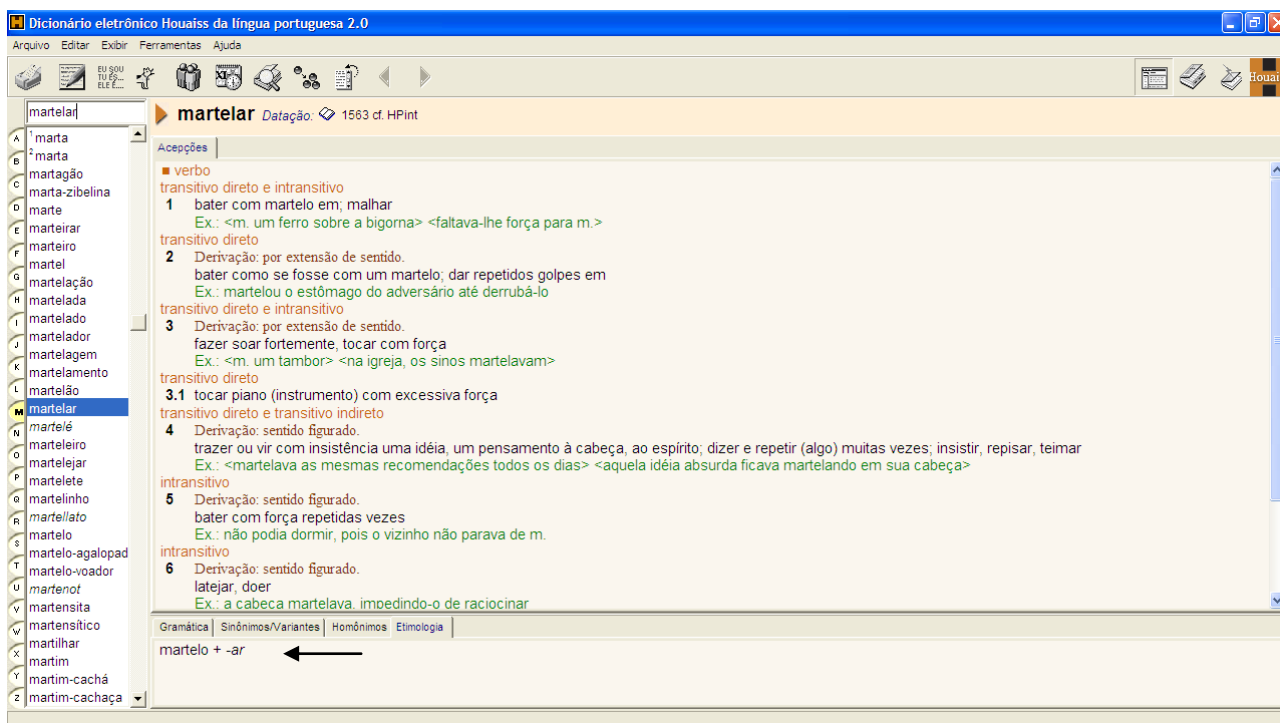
Dicionário eletrônico Houaiss da língua portuguesa 2.0

Arquivo Editar Exibir Ferramentas Ajuda

EU SOU TU ÉS... ELE É...

Houaiss

martelar

A B C D E F G H I J K L M N O P Q R S T U V W X Y Z

¹marta
²marta
martagão
marta-zibelina
marte
marteirar
marteiro
martel
martelação
martelada
martelado
martelador
martelagem
martelamento
martelão
martelar
martelé
marteleiro
martelejar
martelete
martelinho
martellato
martelo
martelo-agalopad
martelo-voador
martenot
martensita
martensítico
martilhar
martim
martim-cachá
martim-cachaça

martelar Datação: 1563 cf. HPint

Acepções

■ verbo
transitivo direto e intransitivo
1 bater com martelo em; malhar
Ex.: <m. um ferro sobre a bigorna> <faltava-lhe força para m.>
transitivo direto
2 Derivação: por extensão de sentido.
bater como se fosse com um martelo; dar repetidos golpes em
Ex.: martelou o estômago do adversário até derrubá-lo
transitivo direto e intransitivo
3 Derivação: por extensão de sentido.
fazer soar fortemente, tocar com força
Ex.: <m. um tambor> <na igreja, os sinos martelavam>
transitivo direto
3.1 tocar piano (instrumento) com excessiva força
transitivo direto e transitivo indireto
4 Derivação: sentido figurado.
trazer ou vir com insistência uma idéia, um pensamento à cabeça, ao espírito; dizer e repetir (algo) muitas vezes; insistir, repisar, teimar
Ex.: <martelava as mesmas recomendações todos os dias> <aquela idéia absurda ficava martelando em sua cabeça>
intransitivo
5 Derivação: sentido figurado.
bater com força repetidas vezes
Ex.: não podia dormir, pois o vizinho não parava de m.
intransitivo
6 Derivação: sentido figurado.
latejar, doer
Ex.: a cabeça martelava, impedindo-o de raciocinar

Gramática | Sinônimos/Variantes | Homônimos | Etimologia

martelo + -ar